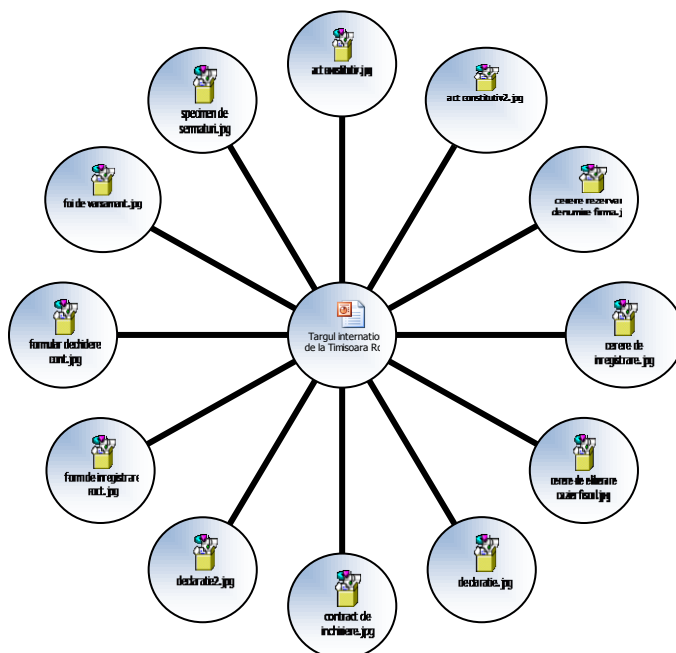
act constitutiv.jpg

act constitutiv2.jpg

specimen de semnaturi.jpg

cerere rezervar denumire firma.j

foi de varsamant.jpg

Targul internatio de la Timisoara Ro

formular dechidere cont.jpg

cerere de inregistrare.jpg

form de inregistrare roct.jpg

cerere de eliberare cazier fiscal.jpg

declaratie2.jpg

declaratie.jpg

contract de inchiriere.jpg